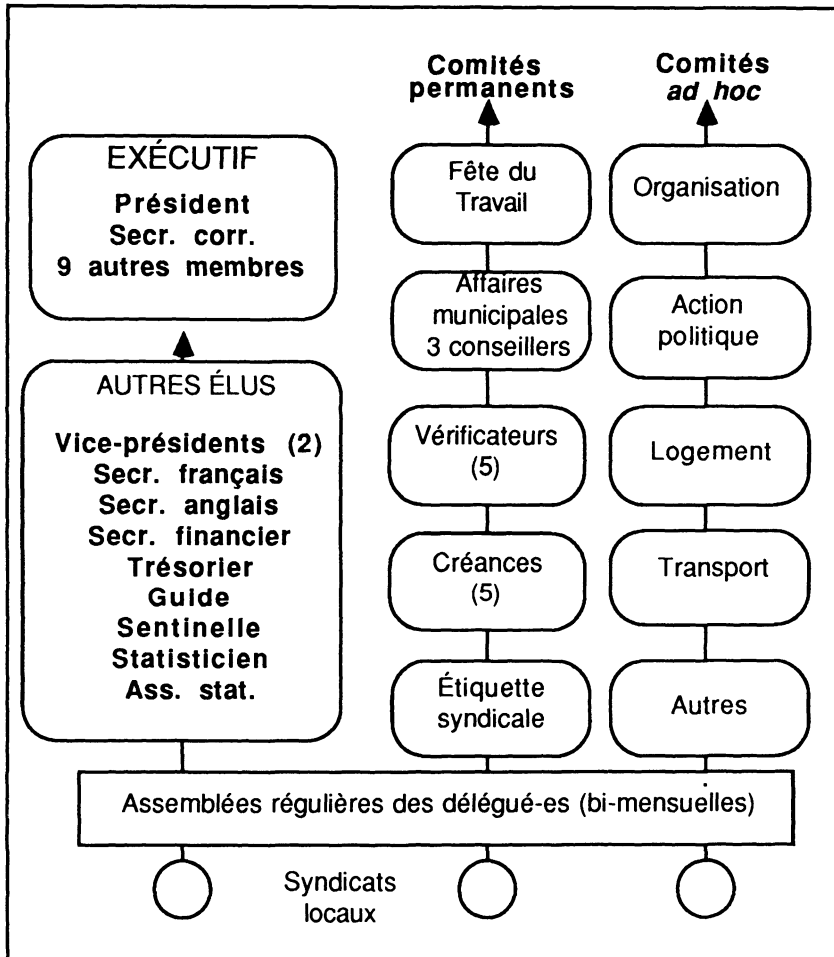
Comités permanents

Comités *ad hoc*

EXÉCUTIF

**Président**
**Secr. corr.**
**9 autres membres**

AUTRES ÉLUS

**Vice-présidents (2)**
**Secr. français**
**Secr. anglais**
**Secr. financier**
**Trésorier**
**Guide**
**Sentinelle**
**Statisticien**
**Ass. stat.**

Fête du Travail

Affaires municipales 3 conseillers

Vérificateurs (5)

Créances (5)

Étiquette syndicale

Organisation

Action politique

Logement

Transport

Autres

Assemblées régulières des délégué-es (bi-mensuelles)

Syndicats locaux